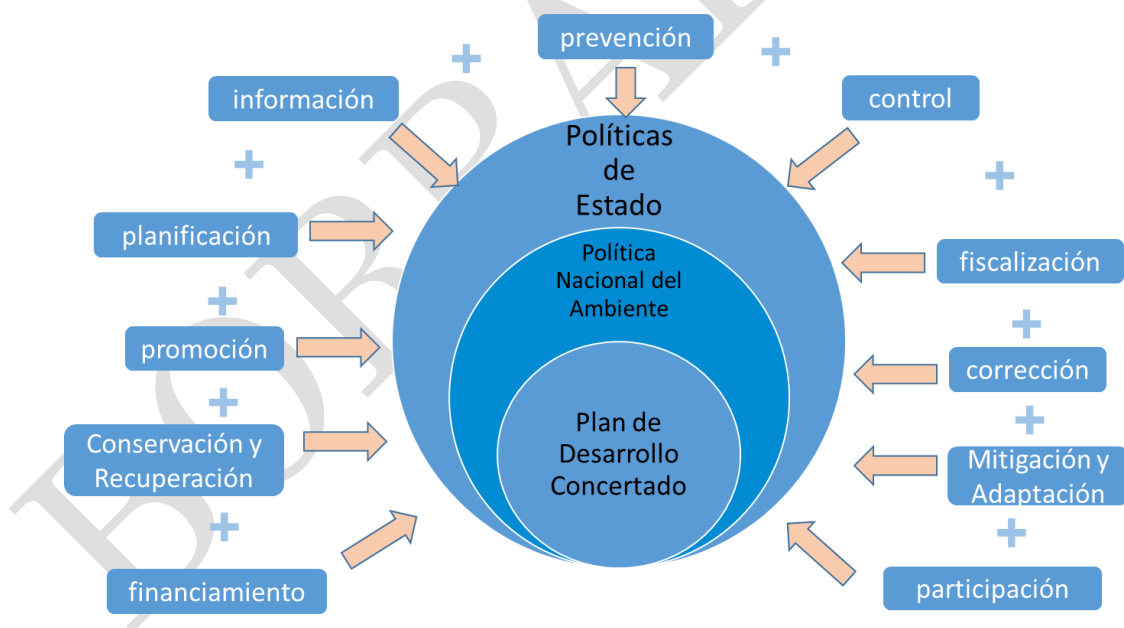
prevención

información

control

Políticas de Estado

Política Nacional del Ambiente

Plan de Desarrollo Concertado

planificación

fiscalización

promoción

corrección

Conservación y Recuperación

Mitigación y Adaptación

financiamiento

participación

BORRADOR